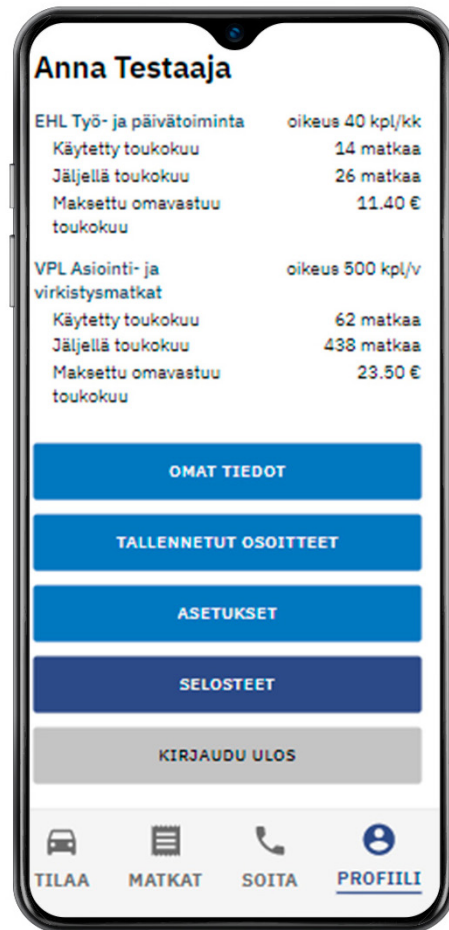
Anna Testaaja

| EHL Työ- ja päivätoiminta | oikeus 40 kpl/kk |
|---|---|
| Käytetty toukokuu | 14 matkaa |
| Jäljellä toukokuu | 26 matkaa |
| Maksettu omavastuu toukokuu | 11.40 € |
| VPL Asiointi- ja virkistysmatkat | oikeus 500 kpl/v |
| Käytetty toukokuu | 62 matkaa |
| Jäljellä toukokuu | 438 matkaa |
| Maksettu omavastuu toukokuu | 23.50 € |

OMAT TIEDOT

TALLENNETUT OSOITTEET

ASETUKSET

SELOSTEET

KIRJAUDU ULOS

TILAA MATKAT SOITA PROFIILI